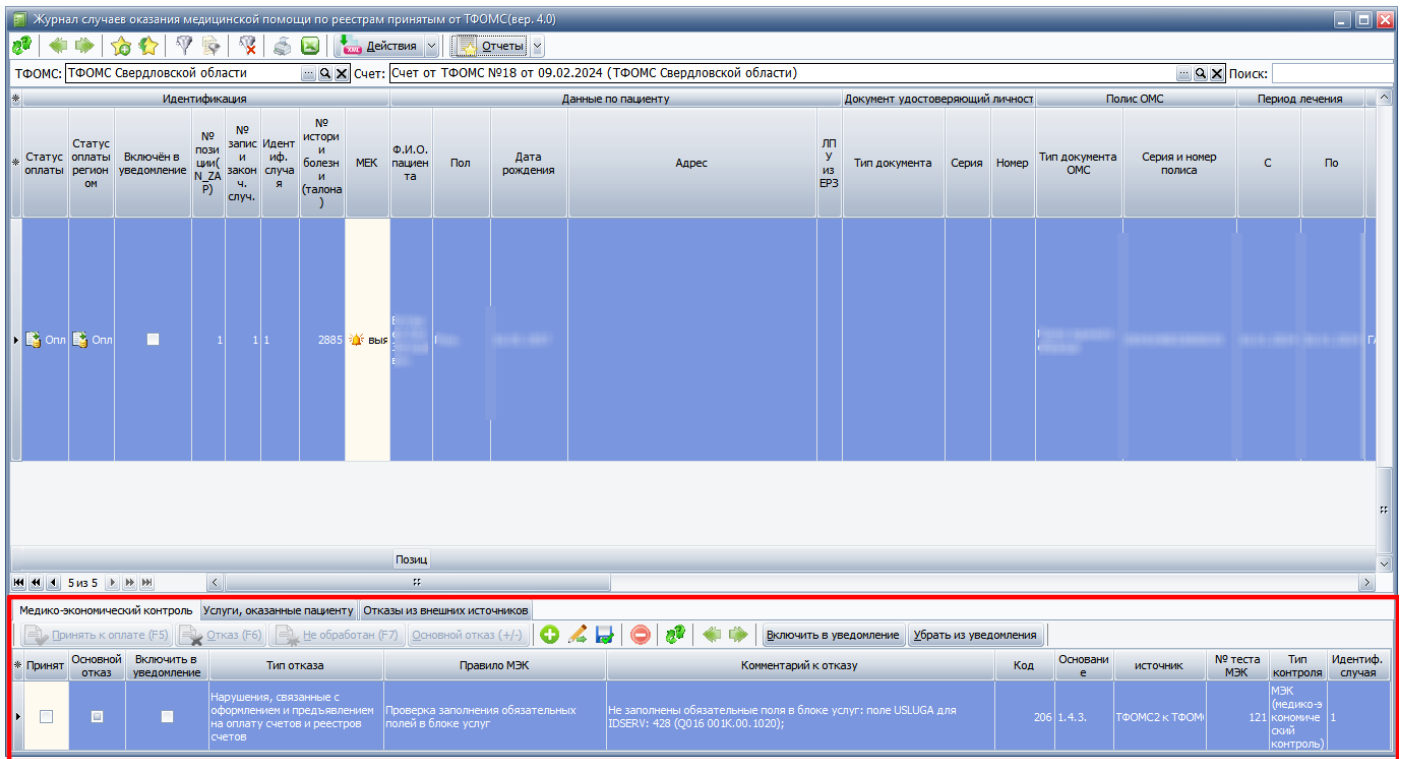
Журнал случаев оказания медицинской помощи по реестрам принятым от ТФОМС(вер. 4.0)

Действия | Отчеты

ТФОМС: ТФОМС Свердловской области | Счет: Счет от ТФОМС №18 от 09.02.2024 (ТФОМС Свердловской области) | Поиск:

| Идентификация | | | | | | | | Данные по пациенту | | | | | Документ удостоверяющий личност | | | Полис ОМС | | Период лечения | |
|---|---|---|---|---|---|---|---|---|---|---|---|---|---|---|---|---|---|---|---|
| Статус оплаты | Статус оплаты регионом | Включён в уведомление | № позиции(N_ZAP) | № записи закон ч. случ. | Идентиф. случая | № истории болезни (талона) | МЕК | Ф.И.О. пациента | Пол | Дата рождения | Адрес | ЛПУ из ЕРЗ | Тип документа | Серия | Номер | Тип документа ОМС | Серия и номер полиса | С | По |
| Опл | Опл | | 1 | 1 | 1 | 2885 | выя | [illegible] | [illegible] | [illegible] | | | | | | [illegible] | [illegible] | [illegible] | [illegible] |

Позиц

5 из 5

Медико-экономический контроль | Услуги, оказанные пациенту | Отказы из внешних источников

Принять к оплате (F5) | Отказ (F6) | Не обработан (F7) | Основной отказ (+/-) | Включить в уведомление | Убрать из уведомления

| Принят | Основной отказ | Включить в уведомление | Тип отказа | Правило МЭК | Комментарий к отказу | Код | Основание | источник | № теста МЭК | Тип контроля | Идентиф. случая |
|---|---|---|---|---|---|---|---|---|---|---|---|
| | | | Нарушения, связанные с оформлением и предъявлением на оплату счетов и реестров счетов | Проверка заполнения обязательных полей в блоке услуг | Не заполнены обязательные поля в блоке услуг: поле USLUGA для IDSERV: 428 (Q016 001K.00.1020); | 206 | 1.4.3. | ТФОМС2 к ТФОМ | 121 | МЭК (медико-экономический контроль) | 1 |